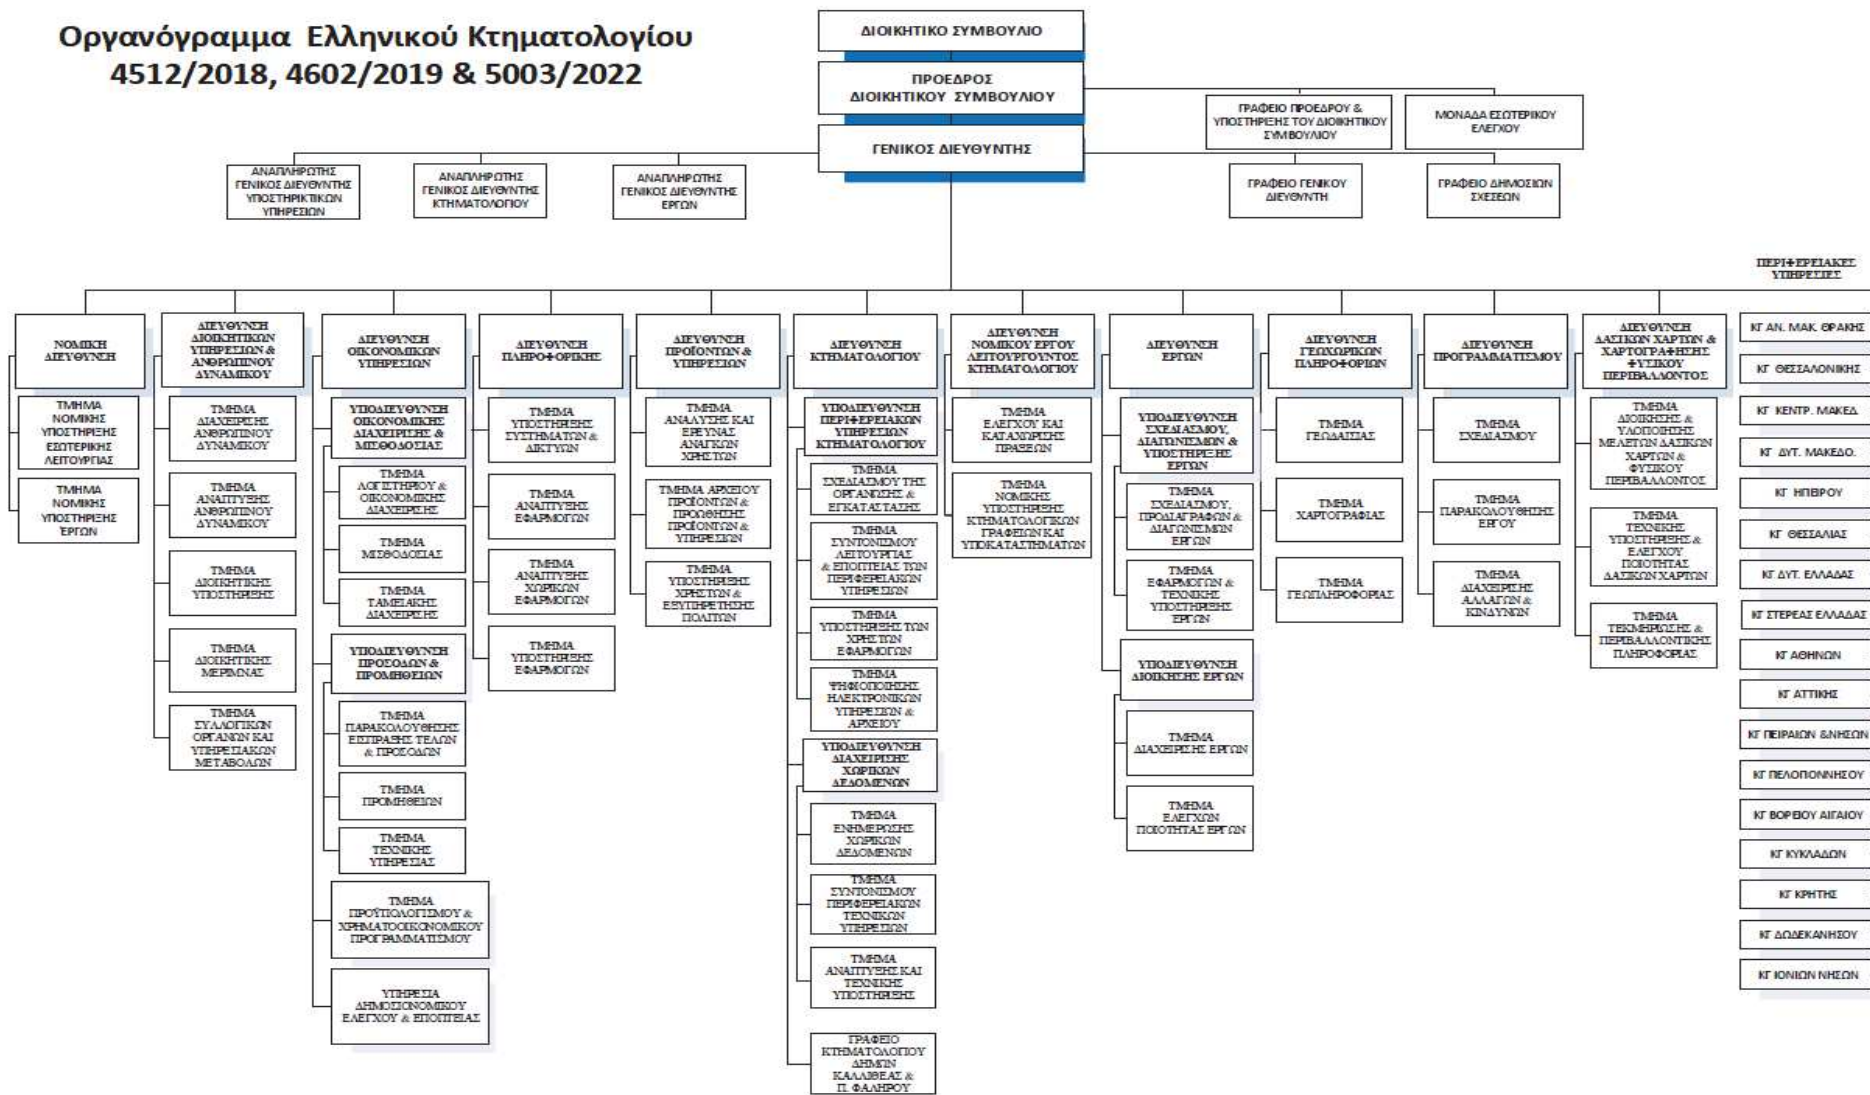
Οργανόγραμμα Ελληνικού Κτηματολογίου
4512/2018, 4602/2019 & 5003/2022

ΔΙΟΙΚΗΤΙΚΟ ΣΥΜΒΟΥΛΙΟ

ΠΡΟΕΔΡΟΣ ΔΙΟΙΚΗΤΙΚΟΥ ΣΥΜΒΟΥΛΙΟΥ

ΓΡΑΦΕΙΟ ΠΡΟΕΔΡΟΥ & ΥΠΟΣΤΗΡΙΞΗΣ ΤΟΥ ΔΙΟΙΚΗΤΙΚΟΥ ΣΥΜΒΟΥΛΙΟΥ

ΜΟΝΑΔΑ ΕΣΩΤΕΡΙΚΟΥ ΕΛΕΓΧΟΥ

ΓΕΝΙΚΟΣ ΔΙΕΥΘΥΝΤΗΣ

ΑΝΑΠΛΗΡΩΤΗΣ ΓΕΝΙΚΟΣ ΔΙΕΥΘΥΝΤΗΣ ΥΠΟΣΤΗΡΙΚΤΙΚΩΝ ΥΠΗΡΕΣΙΩΝ

ΑΝΑΠΛΗΡΩΤΗΣ ΓΕΝΙΚΟΣ ΔΙΕΥΘΥΝΤΗΣ ΚΤΗΜΑΤΟΛΟΓΙΟΥ

ΑΝΑΠΛΗΡΩΤΗΣ ΓΕΝΙΚΟΣ ΔΙΕΥΘΥΝΤΗΣ ΕΡΓΩΝ

ΓΡΑΦΕΙΟ ΓΕΝΙΚΟΥ ΔΙΕΥΘΥΝΤΗ

ΓΡΑΦΕΙΟ ΔΗΜΟΣΙΩΝ ΣΧΕΣΕΩΝ

ΝΟΜΙΚΗ ΔΙΕΥΘΥΝΣΗ
ΤΜΗΜΑ ΝΟΜΙΚΗΣ ΥΠΟΣΤΗΡΙΞΗΣ ΕΣΩΤΕΡΙΚΗΣ ΛΕΙΤΟΥΡΓΙΑΣ
ΤΜΗΜΑ ΝΟΜΙΚΗΣ ΥΠΟΣΤΗΡΙΞΗΣ ΕΡΓΩΝ

ΔΙΕΥΘΥΝΣΗ ΔΙΟΙΚΗΤΙΚΩΝ ΥΠΗΡΕΣΙΩΝ & ΑΝΘΡΩΠΙΝΟΥ ΔΥΝΑΜΙΚΟΥ
ΤΜΗΜΑ ΔΙΑΧΕΙΡΙΣΗΣ ΑΝΘΡΩΠΙΝΟΥ ΔΥΝΑΜΙΚΟΥ
ΤΜΗΜΑ ΑΝΑΠΤΥΞΗΣ ΑΝΘΡΩΠΙΝΟΥ ΔΥΝΑΜΙΚΟΥ
ΤΜΗΜΑ ΔΙΟΙΚΗΤΙΚΗΣ ΥΠΟΣΤΗΡΙΞΗΣ
ΤΜΗΜΑ ΔΙΟΙΚΗΤΙΚΗΣ ΜΕΡΙΜΝΑΣ
ΤΜΗΜΑ ΣΥΛΛΟΓΙΚΩΝ ΟΡΓΑΝΩΝ ΚΑΙ ΥΠΗΡΕΣΙΑΚΩΝ ΜΕΤΑΒΟΛΩΝ

ΔΙΕΥΘΥΝΣΗ ΟΙΚΟΝΟΜΙΚΩΝ ΥΠΗΡΕΣΙΩΝ
ΥΠΟΔΙΕΥΘΥΝΣΗ ΟΙΚΟΝΟΜΙΚΗΣ ΔΙΑΧΕΙΡΙΣΗΣ & ΜΙΣΘΟΔΟΣΙΑΣ
ΤΜΗΜΑ ΛΟΓΙΣΤΗΡΙΟΥ & ΟΙΚΟΝΟΜΙΚΗΣ ΔΙΑΧΕΙΡΙΣΗΣ
ΤΜΗΜΑ ΜΙΣΘΟΔΟΣΙΑΣ
ΤΜΗΜΑ ΤΑΜΕΙΑΚΗΣ ΔΙΑΧΕΙΡΙΣΗΣ
ΥΠΟΔΙΕΥΘΥΝΣΗ ΠΡΟΣΟΔΩΝ & ΠΡΟΜΗΘΕΙΩΝ
ΤΜΗΜΑ ΠΑΡΑΚΟΛΟΥΘΗΣΗΣ ΕΙΣΠΡΑΞΗΣ ΤΕΛΩΝ & ΠΡΟΣΟΔΩΝ
ΤΜΗΜΑ ΠΡΟΜΗΘΕΙΩΝ
ΤΜΗΜΑ ΤΕΧΝΙΚΗΣ ΥΠΗΡΕΣΙΑΣ
ΤΜΗΜΑ ΠΡΟΫΠΟΛΟΓΙΣΜΟΥ & ΧΡΗΜΑΤΟΟΙΚΟΝΟΜΙΚΟΥ ΠΡΟΓΡΑΜΜΑΤΙΣΜΟΥ
ΥΠΗΡΕΣΙΑ ΔΗΜΟΣΙΟΝΟΜΙΚΟΥ ΕΛΕΓΧΟΥ & ΕΠΟΠΤΕΙΑΣ

ΔΙΕΥΘΥΝΣΗ ΠΛΗΡΟΦΟΡΙΚΗΣ
ΤΜΗΜΑ ΥΠΟΣΤΗΡΙΞΗΣ ΣΥΣΤΗΜΑΤΩΝ & ΔΙΚΤΥΩΝ
ΤΜΗΜΑ ΑΝΑΠΤΥΞΗΣ ΕΦΑΡΜΟΓΩΝ
ΤΜΗΜΑ ΑΝΑΠΤΥΞΗΣ ΧΩΡΙΚΩΝ ΕΦΑΡΜΟΓΩΝ
ΤΜΗΜΑ ΥΠΟΣΤΗΡΙΞΗΣ ΕΦΑΡΜΟΓΩΝ

ΔΙΕΥΘΥΝΣΗ ΠΡΟΪΟΝΤΩΝ & ΥΠΗΡΕΣΙΩΝ
ΤΜΗΜΑ ΑΝΑΛΥΣΗΣ ΚΑΙ ΕΡΕΥΝΑΣ ΑΝΑΓΚΩΝ ΧΡΗΣΤΩΝ
ΤΜΗΜΑ ΑΡΧΕΙΟΥ ΠΡΟΪΟΝΤΩΝ & ΠΡΟΩΘΗΣΗΣ ΠΡΟΪΟΝΤΩΝ & ΥΠΗΡΕΣΙΩΝ
ΤΜΗΜΑ ΥΠΟΣΤΗΡΙΞΗΣ ΧΡΗΣΤΩΝ & ΕΞΥΠΗΡΕΤΗΣΗΣ ΠΟΛΙΤΩΝ

ΔΙΕΥΘΥΝΣΗ ΚΤΗΜΑΤΟΛΟΓΙΟΥ
ΥΠΟΔΙΕΥΘΥΝΣΗ ΠΕΡΙΦΕΡΕΙΑΚΩΝ ΥΠΗΡΕΣΙΩΝ ΚΤΗΜΑΤΟΛΟΓΙΟΥ
ΤΜΗΜΑ ΣΧΕΔΙΑΣΜΟΥ ΤΗΣ ΟΡΓΑΝΩΣΗΣ & ΕΓΚΑΤΑΣΤΑΣΗΣ
ΤΜΗΜΑ ΣΥΝΤΟΝΙΣΜΟΥ ΛΕΙΤΟΥΡΓΙΑΣ & ΕΠΟΠΤΕΙΑΣ ΤΩΝ ΠΕΡΙΦΕΡΕΙΑΚΩΝ ΥΠΗΡΕΣΙΩΝ
ΤΜΗΜΑ ΥΠΟΣΤΗΡΙΞΗΣ ΤΩΝ ΧΡΗΣΤΩΝ ΕΦΑΡΜΟΓΩΝ
ΤΜΗΜΑ ΨΗΦΙΟΠΟΙΗΣΗΣ ΗΛΕΚΤΡΟΝΙΚΩΝ ΥΠΗΡΕΣΙΩΝ & ΑΡΧΕΙΟΥ
ΥΠΟΔΙΕΥΘΥΝΣΗ ΔΙΑΧΕΙΡΙΣΗΣ ΧΩΡΙΚΩΝ ΔΕΔΟΜΕΝΩΝ
ΤΜΗΜΑ ΕΝΗΜΕΡΩΣΗΣ ΧΩΡΙΚΩΝ ΔΕΔΟΜΕΝΩΝ
ΤΜΗΜΑ ΣΥΝΤΟΝΙΣΜΟΥ ΠΕΡΙΦΕΡΕΙΑΚΩΝ ΤΕΧΝΙΚΩΝ ΥΠΗΡΕΣΙΩΝ
ΤΜΗΜΑ ΑΝΑΠΤΥΞΗΣ ΚΑΙ ΤΕΧΝΙΚΗΣ ΥΠΟΣΤΗΡΙΞΗΣ
ΓΡΑΦΕΙΟ ΚΤΗΜΑΤΟΛΟΓΙΟΥ ΔΗΜΩΝ ΚΑΛΛΙΘΕΑΣ & Π. ΦΑΛΗΡΟΥ

ΔΙΕΥΘΥΝΣΗ ΝΟΜΙΚΟΥ ΕΡΓΟΥ ΛΕΙΤΟΥΡΓΟΥΝΤΟΣ ΚΤΗΜΑΤΟΛΟΓΙΟΥ
ΤΜΗΜΑ ΕΛΕΓΧΟΥ ΚΑΙ ΚΑΤΑΧΩΡΙΣΗΣ ΠΡΑΞΕΩΝ
ΤΜΗΜΑ ΝΟΜΙΚΗΣ ΥΠΟΣΤΗΡΙΞΗΣ ΚΤΗΜΑΤΟΛΟΓΙΚΩΝ ΓΡΑΦΕΙΩΝ ΚΑΙ ΥΠΟΚΑΤΑΣΤΗΜΑΤΩΝ

ΔΙΕΥΘΥΝΣΗ ΕΡΓΩΝ
ΥΠΟΔΙΕΥΘΥΝΣΗ ΣΧΕΔΙΑΣΜΟΥ, ΔΙΑΓΩΝΙΣΜΩΝ & ΥΠΟΣΤΗΡΙΞΗΣ ΕΡΓΩΝ
ΤΜΗΜΑ ΣΧΕΔΙΑΣΜΟΥ, ΠΡΟΔΙΑΓΡΑΦΩΝ & ΔΙΑΓΩΝΙΣΜΩΝ ΕΡΓΩΝ
ΤΜΗΜΑ ΕΦΑΡΜΟΓΩΝ & ΤΕΧΝΙΚΗΣ ΥΠΟΣΤΗΡΙΞΗΣ ΕΡΓΩΝ
ΥΠΟΔΙΕΥΘΥΝΣΗ ΔΙΟΙΚΗΣΗΣ ΕΡΓΩΝ
ΤΜΗΜΑ ΔΙΑΧΕΙΡΙΣΗΣ ΕΡΓΩΝ
ΤΜΗΜΑ ΕΛΕΓΧΩΝ ΠΟΙΟΤΗΤΑΣ ΕΡΓΩΝ

ΔΙΕΥΘΥΝΣΗ ΓΕΩΧΩΡΙΚΩΝ ΠΛΗΡΟΦΟΡΙΩΝ
ΤΜΗΜΑ ΓΕΩΔΑΙΣΙΑΣ
ΤΜΗΜΑ ΧΑΡΤΟΓΡΑΦΙΑΣ
ΤΜΗΜΑ ΓΕΩΠΛΗΡΟΦΟΡΙΑΣ

ΔΙΕΥΘΥΝΣΗ ΠΡΟΓΡΑΜΜΑΤΙΣΜΟΥ
ΤΜΗΜΑ ΣΧΕΔΙΑΣΜΟΥ
ΤΜΗΜΑ ΠΑΡΑΚΟΛΟΥΘΗΣΗΣ ΕΡΓΟΥ
ΤΜΗΜΑ ΔΙΑΧΕΙΡΙΣΗΣ ΑΛΛΑΓΩΝ & ΚΙΝΔΥΝΩΝ

ΔΙΕΥΘΥΝΣΗ ΔΑΣΙΚΩΝ ΧΑΡΤΩΝ & ΧΑΡΤΟΓΡΑΦΗΣΗΣ ΦΥΣΙΚΟΥ ΠΕΡΙΒΑΛΛΟΝΤΟΣ
ΤΜΗΜΑ ΔΙΟΙΚΗΣΗΣ & ΥΛΟΠΟΙΗΣΗΣ ΜΕΛΕΤΩΝ ΔΑΣΙΚΩΝ ΧΑΡΤΩΝ & ΦΥΣΙΚΟΥ ΠΕΡΙΒΑΛΛΟΝΤΟΣ
ΤΜΗΜΑ ΤΕΧΝΙΚΗΣ ΥΠΟΣΤΗΡΙΞΗΣ & ΕΛΕΓΧΟΥ ΠΟΙΟΤΗΤΑΣ ΔΑΣΙΚΩΝ ΧΑΡΤΩΝ
ΤΜΗΜΑ ΤΕΚΜΗΡΙΩΣΗΣ & ΠΕΡΙΒΑΛΛΟΝΤΙΚΗΣ ΠΛΗΡΟΦΟΡΙΑΣ

ΠΕΡΙΦΕΡΕΙΑΚΕΣ ΥΠΗΡΕΣΙΕΣ
ΚΓ ΑΝ. ΜΑΚ. ΘΡΑΚΗΣ
ΚΓ ΘΕΣΣΑΛΟΝΙΚΗΣ
ΚΓ ΚΕΝΤΡ. ΜΑΚΕΔ.
ΚΓ ΔΥΤ. ΜΑΚΕΔΟ.
ΚΓ ΗΠΕΙΡΟΥ
ΚΓ ΘΕΣΣΑΛΙΑΣ
ΚΓ ΔΥΤ. ΕΛΛΑΔΑΣ
ΚΓ ΣΤΕΡΕΑΣ ΕΛΛΑΔΑΣ
ΚΓ ΑΘΗΝΩΝ
ΚΓ ΑΤΤΙΚΗΣ
ΚΓ ΠΕΙΡΑΙΩΝ &ΝΗΣΩΝ
ΚΓ ΠΕΛΟΠΟΝΝΗΣΟΥ
ΚΓ ΒΟΡΕΙΟΥ ΑΙΓΑΙΟΥ
ΚΓ ΚΥΚΛΑΔΩΝ
ΚΓ ΚΡΗΤΗΣ
ΚΓ ΔΩΔΕΚΑΝΗΣΟΥ
ΚΓ ΙΟΝΙΩΝ ΝΗΣΩΝ